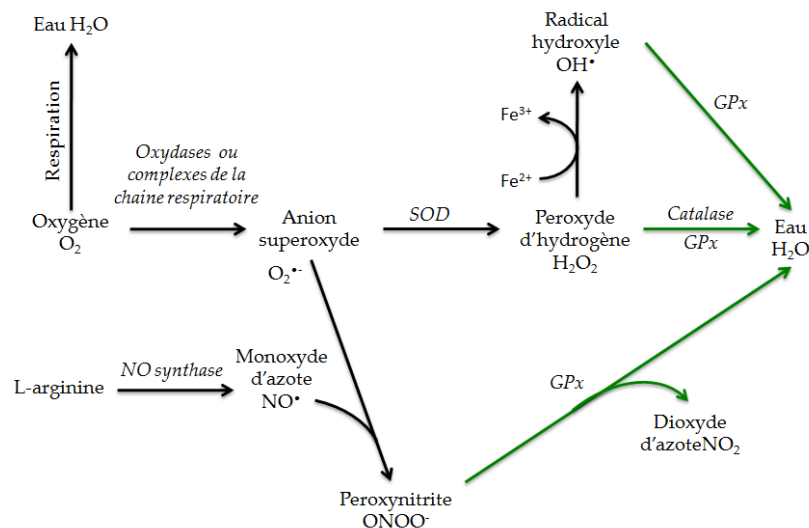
Eau $H_2O$

Respiration

Oxygène
$O_2$

Oxydases ou complexes de la chaine respiratoire

Anion superoxyde
$O_2^{\bullet-}$

SOD

Radical hydroxyle
$OH^{\bullet}$

$Fe^{3+}$

$Fe^{2+}$

Peroxyde d'hydrogène
$H_2O_2$

GPx

Catalase
GPx

Eau
$H_2O$

L-arginine

NO synthase

Monoxyde d'azote
$NO^{\bullet}$

GPx

Dioxyde d'azote$NO_2$

Peroxynitrite
$ONOO^-$